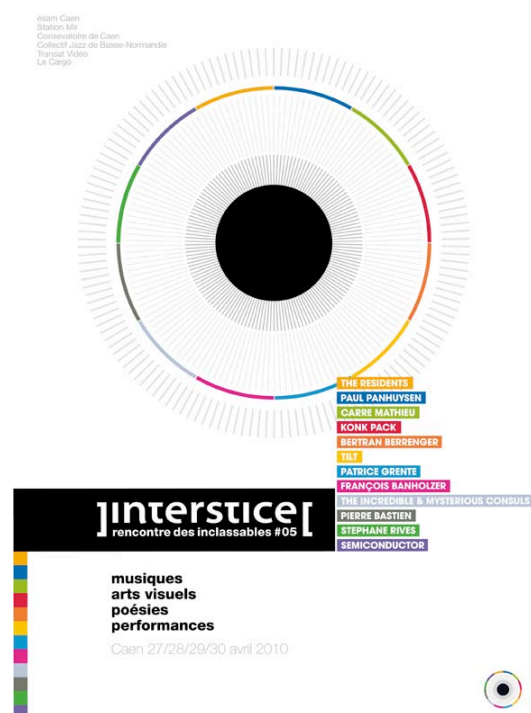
ésam Caen
Station Mir
Consevatoire de Caen
Collectif Jazz de Basse-Normandie
Transat Vidéo
Le Cargö

THE RESIDENTS
PAUL PANHUYSEN
CARRE MATHIEU
KONK PACK
BERTRAN BERRENGER
TILT
PATRICE GRENTE
FRANÇOIS BANHOLZER
THE INCREDIBLE & MYSTERIOUS CONSULS
PIERRE BASTIEN
STEPHANE RIVES
SEMICONDUCTOR

]interstice[
rencontre des inclassables #05

musiques
arts visuels
poésies
performances
Caen 27/28/29/30 avril 2010